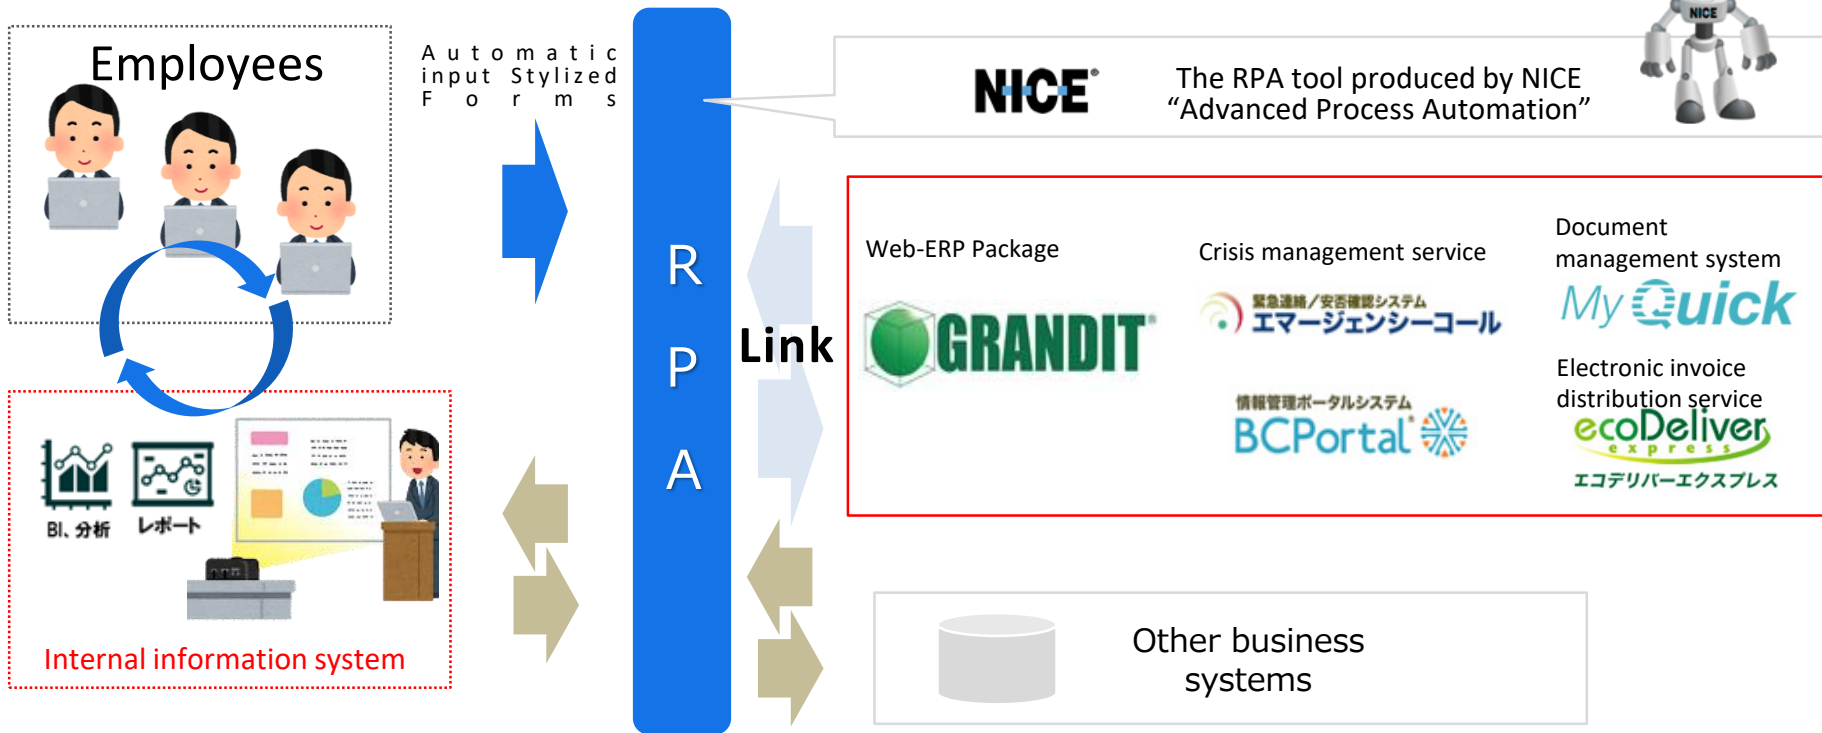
Employees

Automatic input Stylized Forms

BI、分析

レポート

Internal information system

R
P
A

Link

NICE

The RPA tool produced by NICE
“Advanced Process Automation”

NICE

Web-ERP Package

GRANDIT

Crisis management service

緊急連絡/安否確認システム
エマージェンシーコール

情報管理ポータルシステム
BCPortal

Document management system

MyQuick

Electronic invoice distribution service

ecoDeliver
express
エコデリバーエクスプレス

Other business systems